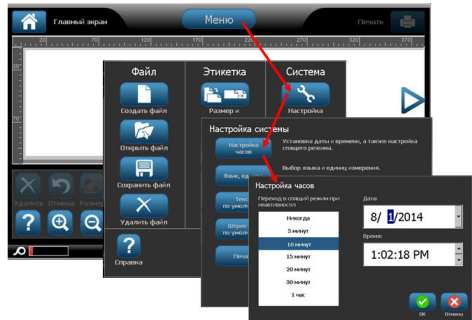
Главный экран
Меню
Печать
20 70 120 170 220 270 320 370

Файл
Создать файл
Открыть файл
Сохранить файл
Удалить файл
Справка

Этикетка
Размер и

Система
Настройка

Удалить Отмена

Настройка системы
Настройка часов
Установка даты и времени, а также настройка спящего режима.
Язык, ед
Выбор языка и единиц измерения.
Текст по умолч
Шрифт по умолч
Печать

Настройка часов
Переход в спящий режим при неактивности
Никогда
5 минут
10 минут
15 минут
20 минут
30 минут
1 час
Дата
8/ 1/2014
Время
1:02:18 PM
ОК
Отмена